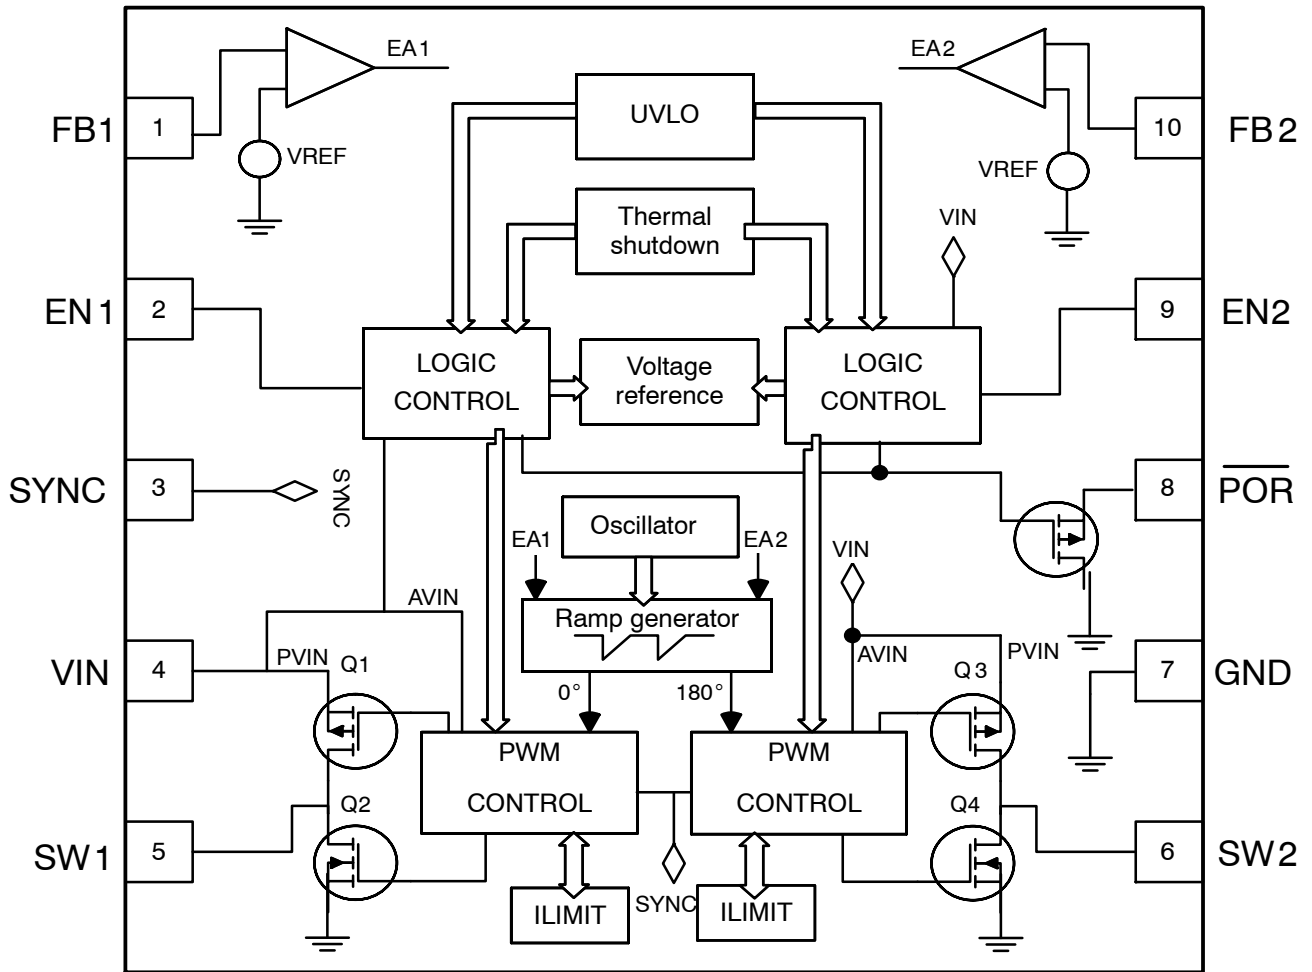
EA1

EA2

FB1
1

VREF

UVLO

10
FB2

VREF

Thermal shutdown

VIN

EN1
2

LOGIC CONTROL

Voltage reference

LOGIC CONTROL

9
EN2

SYNC
3

SYNC

8
$\overline{POR}$

Oscillator

EA1

EA2

VIN

AVIN

Ramp generator

VIN
4

PVIN

Q1

AVIN

PVIN

Q3

7
GND

0°

180°

PWM CONTROL

PWM CONTROL

Q2

Q4

SW1
5

6
SW2

ILIMIT

SYNC

ILIMIT